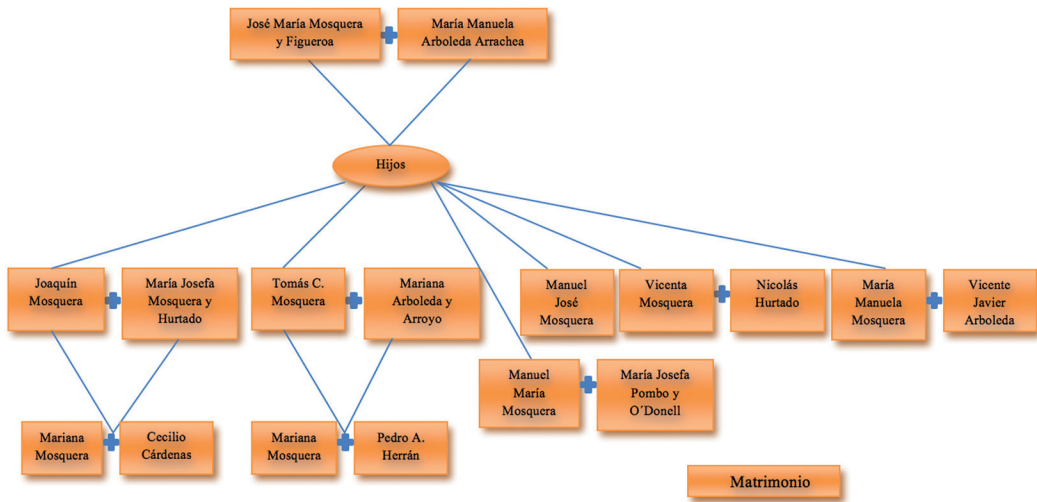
José María Mosquera y Figueroa

María Manuela Arboleda Arrachea

Hijos

Joaquín Mosquera

María Josefa Mosquera y Hurtado

Tomás C. Mosquera

Mariana Arboleda y Arroyo

Manuel José Mosquera

Vicenta Mosquera

Nicolás Hurtado

María Manuela Mosquera

Vicente Javier Arboleda

Manuel María Mosquera

María Josefa Pombo y O´Donell

Mariana Mosquera

Cecilio Cárdenas

Mariana Mosquera

Pedro A. Herrán

Matrimonio